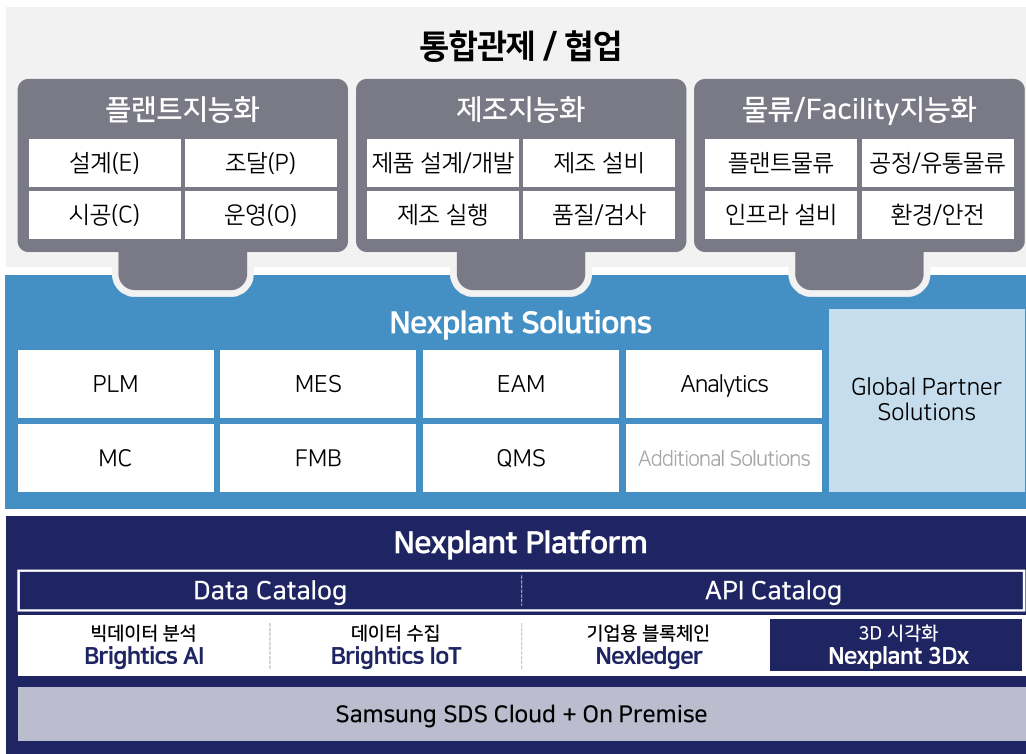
통합관제 / 협업

플랜트지능화

설계(E)
조달(P)
시공(C)
운영(O)

제조지능화

제품 설계/개발
제조 설비
제조 실행
품질/검사

물류/Facility지능화

플랜트물류
공정/유통물류
인프라 설비
환경/안전

Nexplant Solutions

PLM
MES
EAM
Analytics
MC
FMB
QMS
Additional Solutions

Global Partner Solutions

Nexplant Platform

Data Catalog
API Catalog

빅데이터 분석
Brightics AI
데이터 수집
Brightics IoT
기업용 블록체인
Nexledger
3D 시각화
Nexplant 3Dx

Samsung SDS Cloud + On Premise